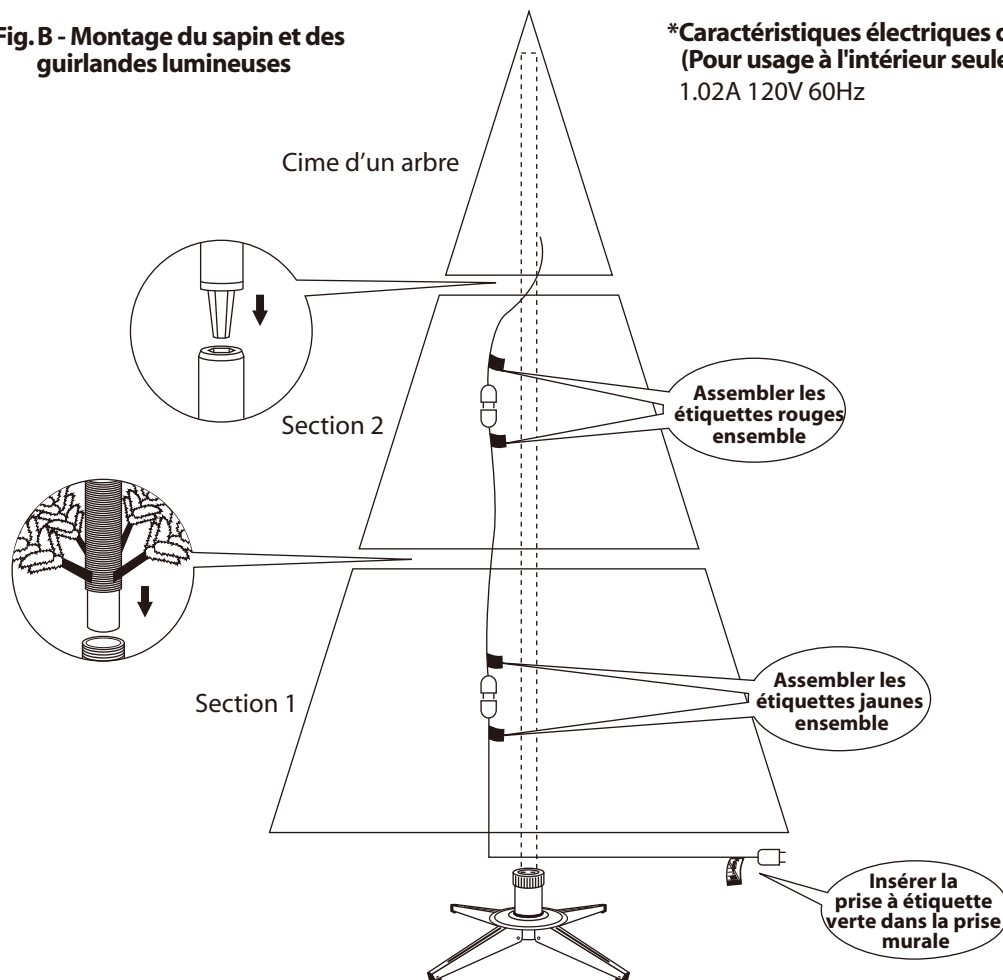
Fig. B - Montage du sapin et des guirlandes lumineuses

*Caractéristiques électriques d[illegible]
(Pour usage à l'intérieur seule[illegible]
1.02A 120V 60Hz

Cime d'un arbre

Section 2

Assembler les étiquettes rouges ensemble

Section 1

Assembler les étiquettes jaunes ensemble

Insérer la prise à étiquette verte dans la prise murale